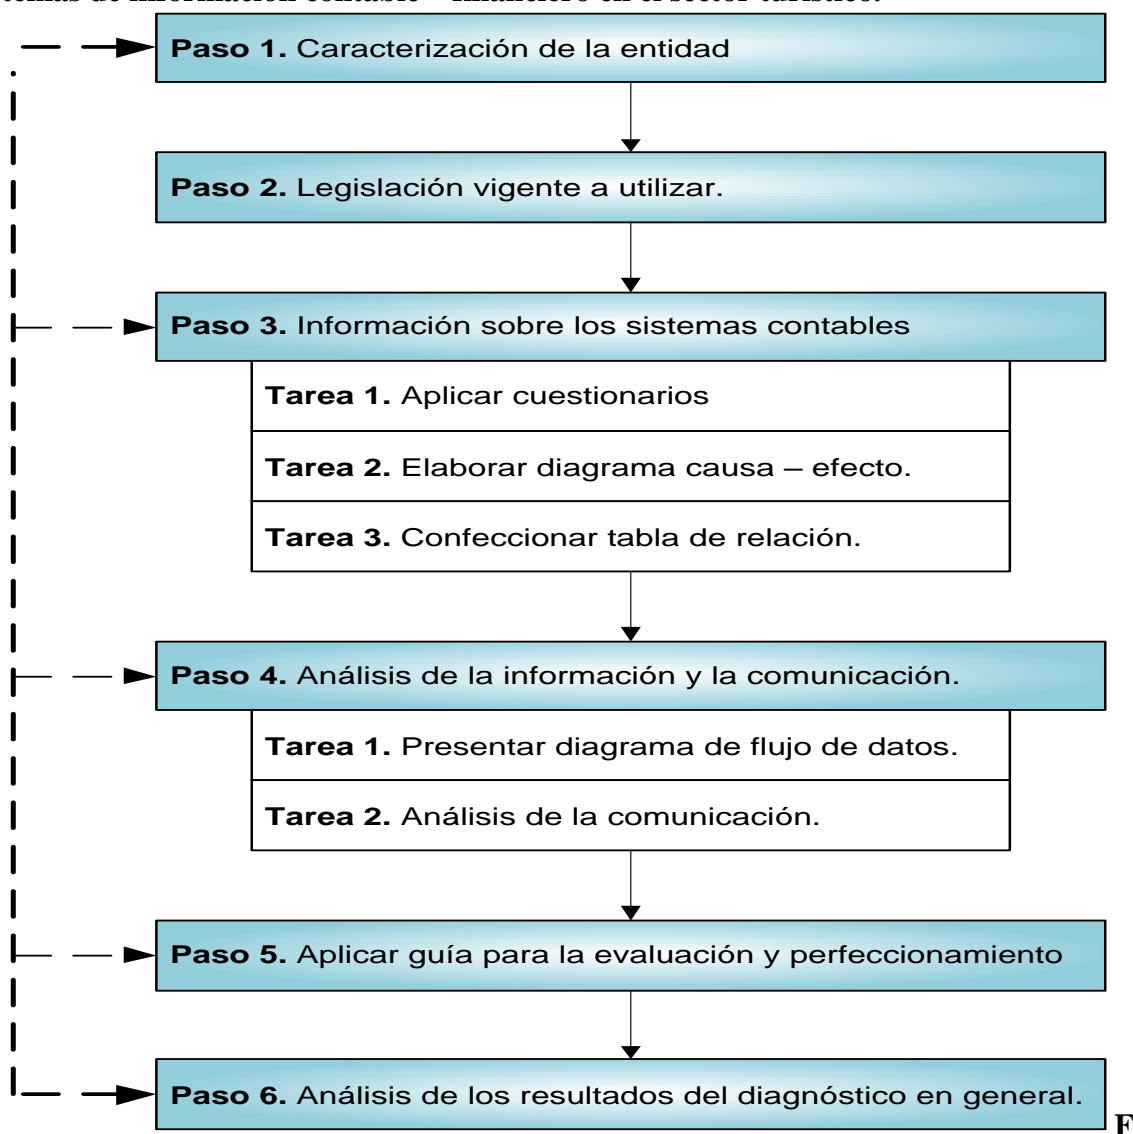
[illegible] de información contable – financiero en el sector turístico.

**Paso 1.** Caracterización de la entidad

**Paso 2.** Legislación vigente a utilizar.

**Paso 3.** Información sobre los sistemas contables

**Tarea 1.** Aplicar cuestionarios

**Tarea 2.** Elaborar diagrama causa – efecto.

**Tarea 3.** Confeccionar tabla de relación.

**Paso 4.** Análisis de la información y la comunicación.

**Tarea 1.** Presentar diagrama de flujo de datos.

**Tarea 2.** Análisis de la comunicación.

**Paso 5.** Aplicar guía para la evaluación y perfeccionamiento

**Paso 6.** Análisis de los resultados del diagnóstico en general.

F